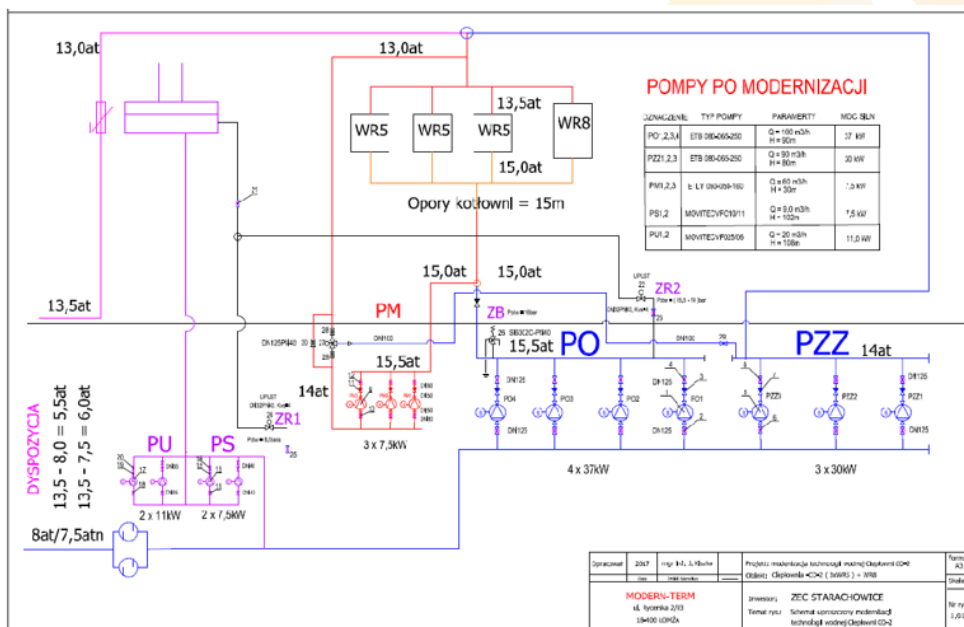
13,0at

13,0at

13,5at

WR5 WR5 WR5 WR8

15,0at

Opory kotłowni = 15m

POMPY PO MODERNIZACJI

| OZNACZENIE | TYP POMPY | PARAMETRY | MOC SILN |
|---|---|---|---|
| PO1,2,3,4 | ETB 080-065-250 | Q = 100 m3/h H = 90m | 37 kW |
| PZZ1,2,3 | ETB 080-065-250 | Q = 90 m3/h H = 80m | 30 kW |
| PM1,2,3 | E-LY 080/050-160 | Q = 60 m3/h H = 30m | 7,5 kW |
| PS1,2 | MOVITECVFC10/11 | Q = 9,0 m3/h H = 102m | 7,5 kW |
| PU1,2 | MOVITECVF025/06 | Q = 20 m3/h H = 108m | 11,0 kW |

13,5at

15,0at 15,0at

PM

ZB

ZR2

15,5at PO

PZZ 14at

15,5at

14at

ZR1

DN125 DN100 DN100

PO4 PO3 PO2 PO1

PZZ3 PZZ2 PZZ1

3 x 7,5kW

4 x 37kW

3 x 30kW

DYSPOZYCJA

13,5 – 8,0 = 5,5at

13,5 – 7,5 = 6,0at

PU PS

2 x 11kW 2 x 7,5kW

8at/7,5atn

MODERN-TERM
ul. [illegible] 2/103
18-400 ŁOMŻA

Opracował 2017

Projekt: modernizacja technologii wodnej Ciepłowni CO-2

Obiekt: Ciepłownia CO-2 ( 3xWR5 ) + WR8

Inwestor: ZEC STARACHOWICE

Temat rys.: Schemat uproszczony modernizacji technologii wodnej Ciepłowni CO-2

A3

Nr ry